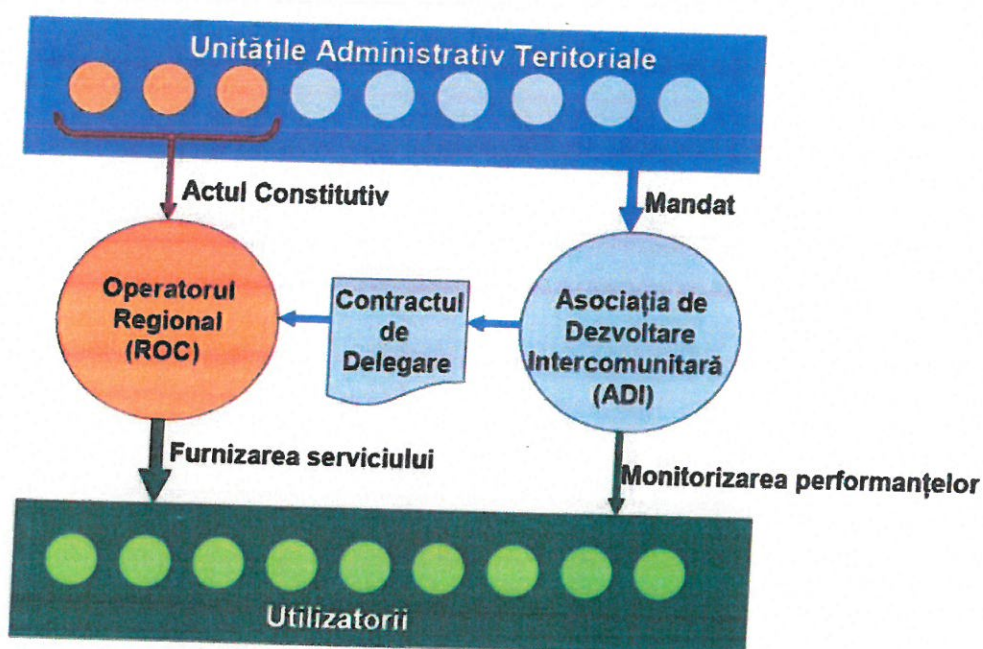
Unitățile Administrativ Teritoriale

Actul Constitutiv

Mandat

Operatorul Regional (ROC)

Contractul de Delegare

Asociația de Dezvoltare Intercomunitară (ADI)

Furnizarea serviciului

Monitorizarea performanțelor

Utilizatorii